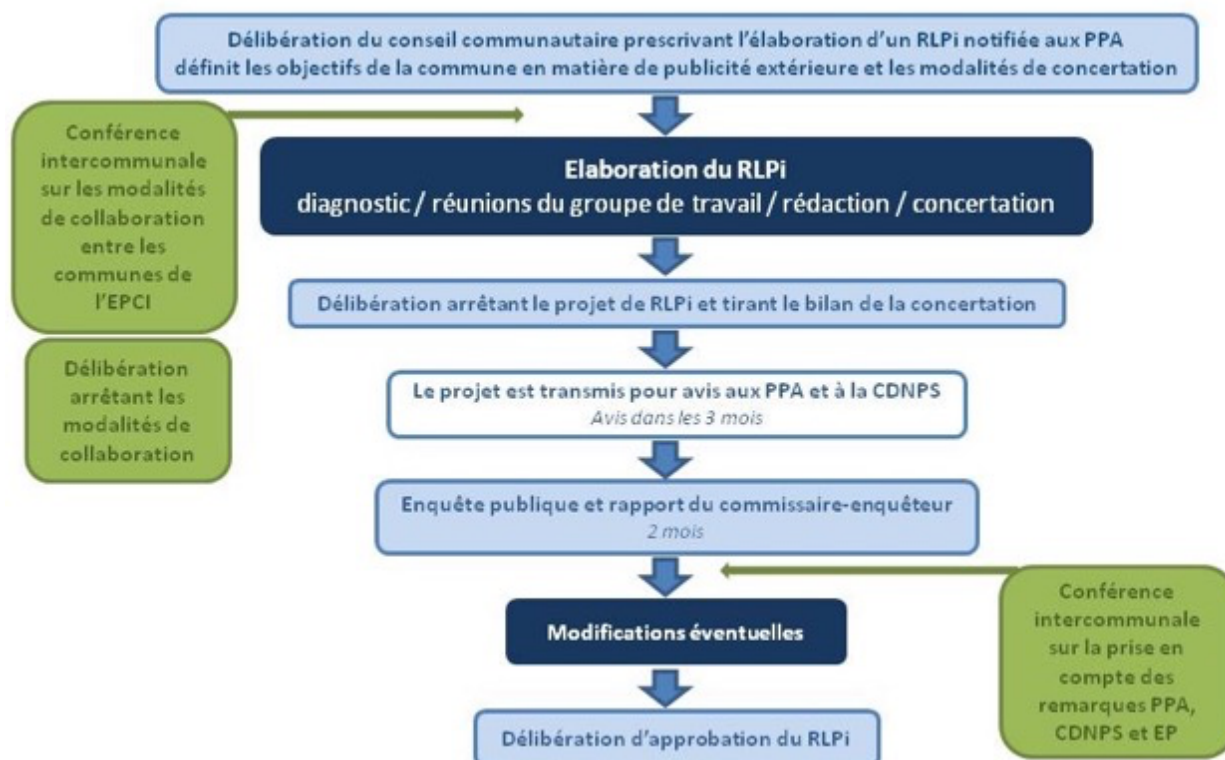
Délibération du conseil communautaire prescrivant l'élaboration d'un RLPi notifiée aux PPA définit les objectifs de la commune en matière de publicité extérieure et les modalités de concertation

Conférence intercommunale sur les modalités de collaboration entre les communes de l'EPCI

Elaboration du RLPi
diagnostic / réunions du groupe de travail / rédaction / concertation

Délibération arrêtant les modalités de collaboration

Délibération arrêtant le projet de RLPi et tirant le bilan de la concertation

Le projet est transmis pour avis aux PPA et à la CDNPS
Avis dans les 3 mois

Enquête publique et rapport du commissaire-enquêteur
2 mois

Conférence intercommunale sur la prise en compte des remarques PPA, CDNPS et EP

Modifications éventuelles

Délibération d'approbation du RLPi